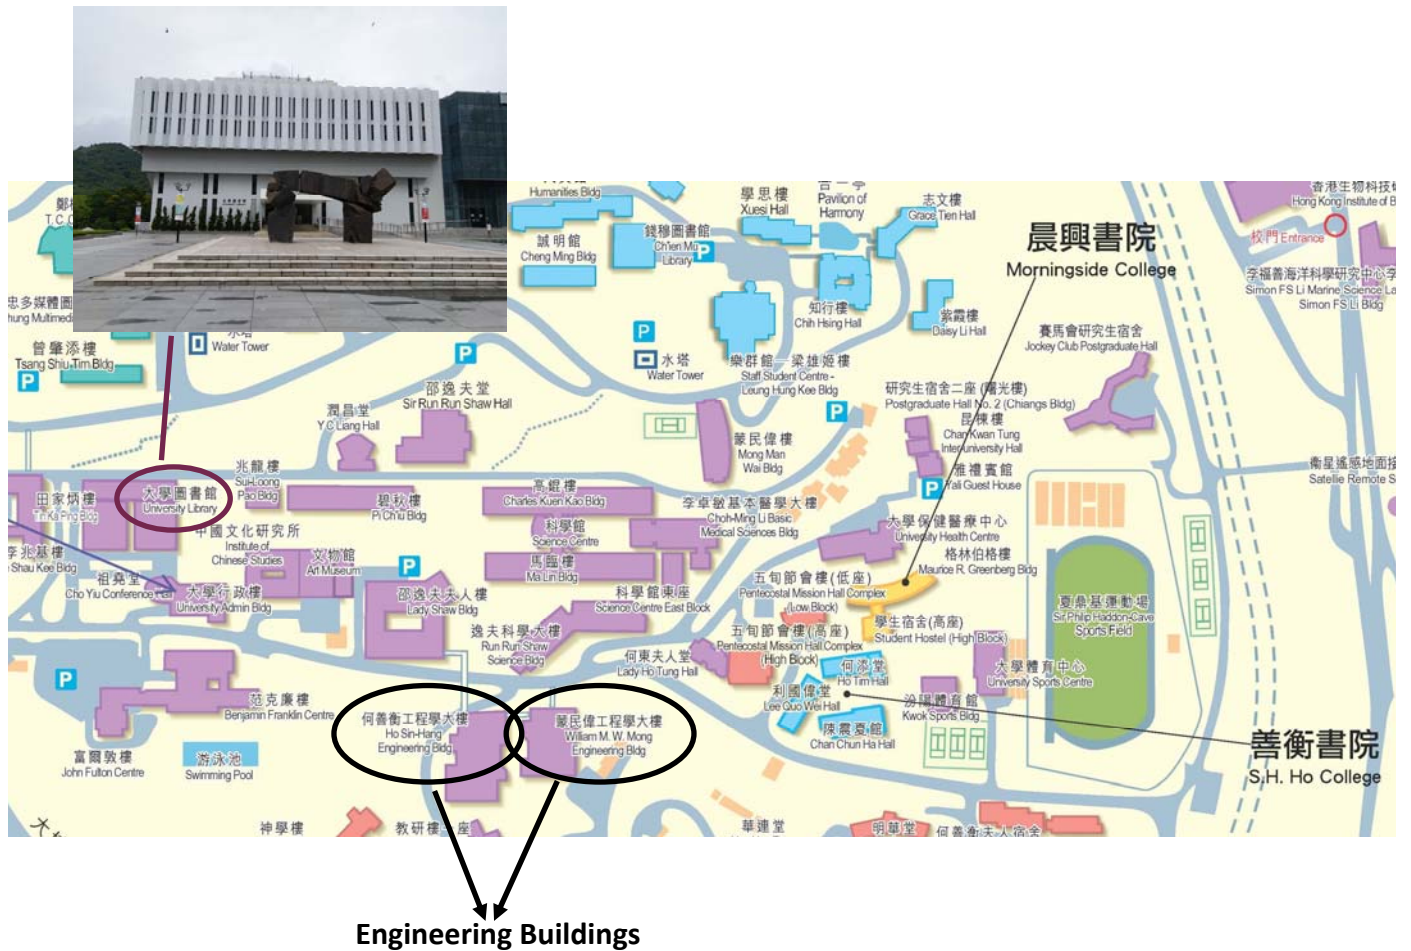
Humanities Bldg
學思樓
Xuesi Hall
Pavilion of Harmony
志文樓
Grace Tien Hall
晨興書院
Morningside College
香港生物科技
Hong Kong Institute of B
校門 Entrance
誠明館
Cheng Ming Bldg
錢穆圖書館
Ch'ien Mu Library
知行樓
Chih Hsing Hall
紫霞樓
Daisy Li Hall
李福善海洋科學研究中心
Simon FS Li Marine Science La
Simon FS Li Bldg
賽馬會研究生宿舍
Jockey Club Postgraduate Hall
忠多媒體圖
hung Multimed
曾肇添樓
Tsang Shiu Tim Bldg
Water Tower
水塔
Water Tower
樂群館—梁雄姬樓
Staff Student Centre - Leung Hung Kee Bldg
研究生宿舍二座(蔣光樓)
Postgraduate Hall No. 2 (Chiangs Bldg)
邵逸夫堂
Sir Run Run Shaw Hall
潤昌堂
Y C Liang Hall
昆棟樓
Chan Kwan Tung Inter-University Hall
蒙民偉樓
Mong Man Wai Bldg
雅禮賓館
Yali Guest House
衛星遙感地面
Satellite Remote S
兆龍樓
Sui-Loong Pao Bldg
大學圖書館
University Library
碧秋樓
Pi Ch'iu Bldg
高錕樓
Charles Kuen Kao Bldg
李卓敏基本醫學大樓
Choh-Ming Li Basic Medical Sciences Bldg
田家炳樓
Tin Ka Ping Bldg
中國文化研究所
Institute of Chinese Studies
科學館
Science Centre
大學保健醫療中心
University Health Centre
格林伯格樓
Maurice R. Greenberg Bldg
李兆基樓
Shau Kee Bldg
文物館
Art Museum
馬臨樓
Ma Lin Bldg
五旬節會樓(低座)
Pentecostal Mission Hall Complex (Low Block)
祖堯堂
Cho Yiu Conference Hall
大學行政樓
University Admin Bldg
邵逸夫夫人樓
Lady Shaw Bldg
科學館東座
Science Centre East Block
夏鼎基運動場
Sir Philip Haddon-Cave Sports Field
逸夫科學大樓
Run Run Shaw Science Bldg
五旬節會樓(高座)
Pentecostal Mission Hall Complex (High Block)
學生宿舍(高座)
Student Hostel (High Block)
何東夫人堂
Lady Ho Tung Hall
何添堂
Ho Tim Hall
大學體育中心
University Sports Centre
范克廉樓
Benjamin Franklin Centre
何善衡工程學大樓
Ho Sin-Hang Engineering Bldg
蒙民偉工程學大樓
William M. W. Mong Engineering Bldg
利國偉堂
Lee Quo Wei Hall
郭鍾體育館
Kwok Sports Bldg
陳震夏館
Chan Chun Ha Hall
善衡書院
S.H. Ho College
富爾敦樓
John Fulton Centre
游泳池
Swimming Pool
神學樓
教研樓二座
華連堂
明華堂
何善衡夫人宿舍
Engineering Buildings